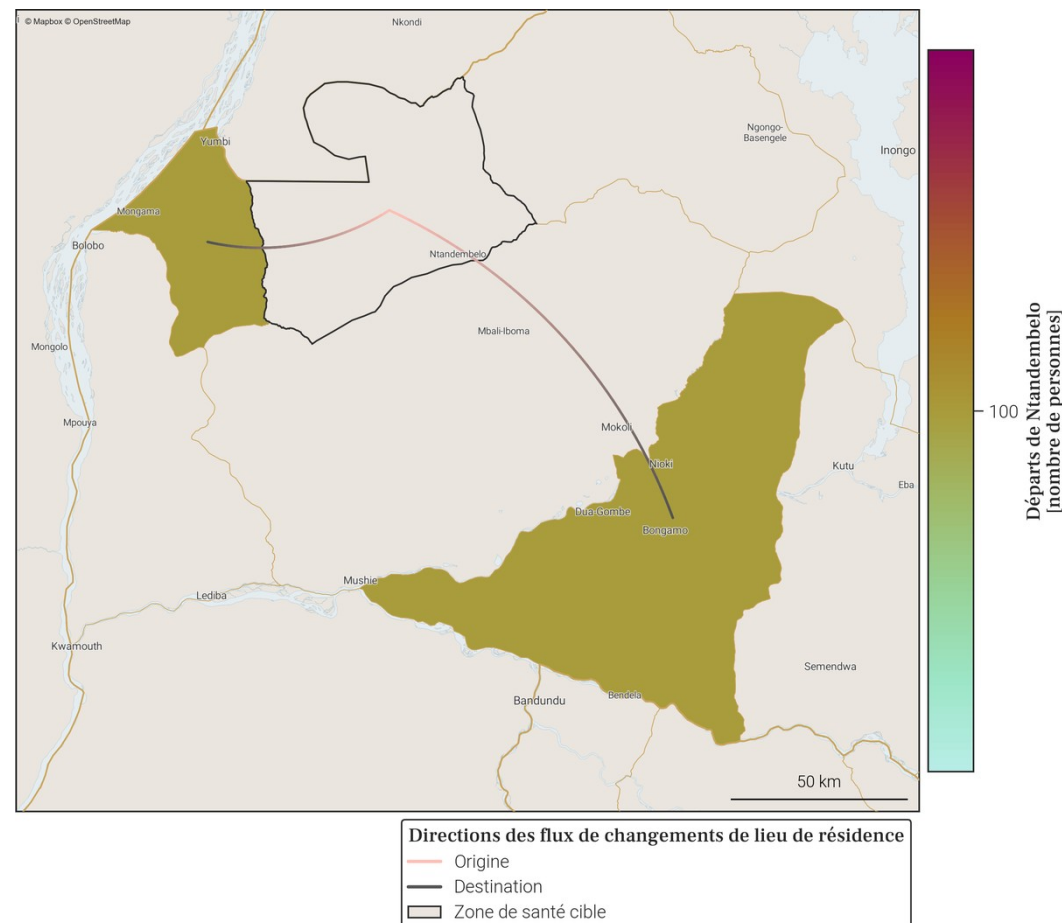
i © Mapbox © OpenStreetMap

Nkondi

Yumbi

Ngongo-Basengele

Inongo

Mongama

Bolobo

Ntandembelo

Mbali-Iboma

Mongolo

Mpouya

Mokoli

Nioki

Kutu

Eba

Dua-Gombe

Bongamo

Mushie

Lediba

Kwamouth

Semendwa

Bandundu

Bendela

50 km

Départs de Ntandembelo [nombre de personnes]

100

Directions des flux de changements de lieu de résidence

Origine

Destination

Zone de santé cible